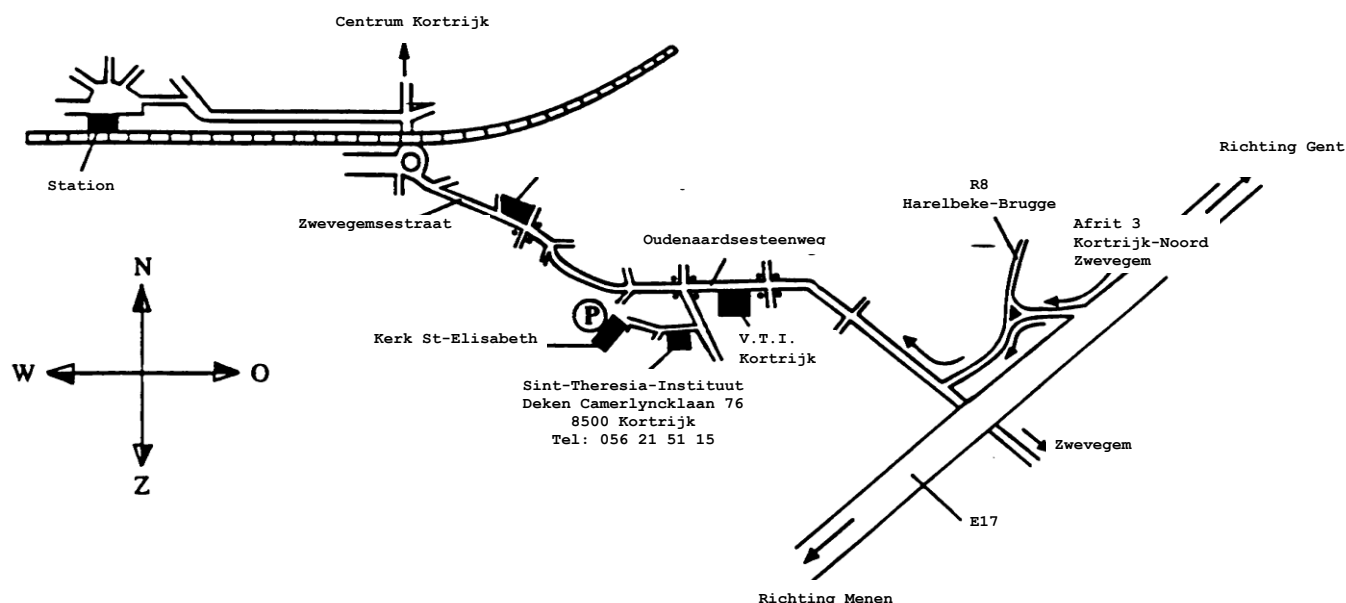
Centrum Kortrijk

Richting Gent

Station

R8
Harelbeke-Brugge

Zwevegemsestraat

Afrit 3
Kortrijk-Noord
Zwevegem

Oudenaardsesteenweg

N

P

Kerk St-Elisabeth

V.T.I.
Kortrijk

W

O

Sint-Theresia-Instituut
Deken Camerlyncklaan 76
8500 Kortrijk
Tel: 056 21 51 15

Zwevegem

Z

E17

Richting Menen